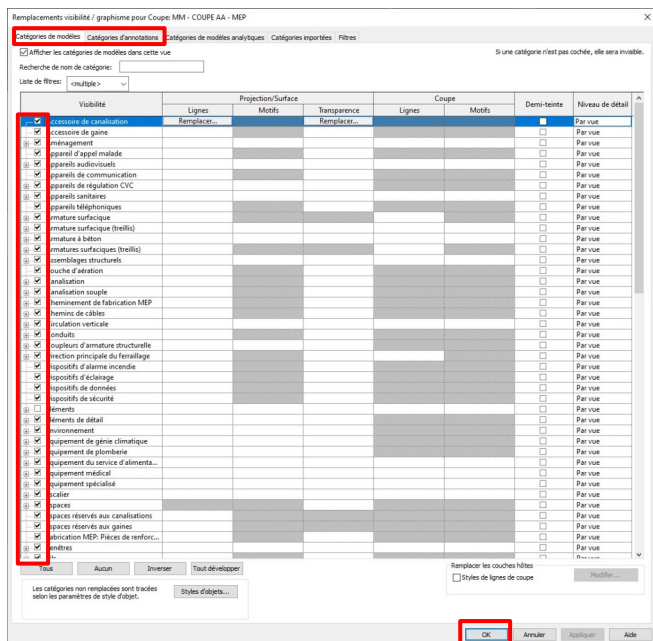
Remplacements visibilité / graphisme pour Coupe: MM - COUPE AA - MEP

Catégories de modèles | Catégories d'annotations | Catégories de modèles analytiques | Catégories importées | Filtres

Afficher les catégories de modèles dans cette vue

Si une catégorie n'est pas cochée, elle sera invisible.

Recherche de nom de catégorie:

Liste de filtres: <multiple>

| Visibilité | Projection/Surface Lignes | Projection/Surface Motifs | Projection/Surface Transparence | Coupe Lignes | Coupe Motifs | Demi-teinte | Niveau de détail |
|---|---|---|---|---|---|---|---|
| Accessoire de canalisation | Remplacer... | | Remplacer... | | | | Par vue |
| Accessoire de gaine | | | | | | | Par vue |
| ménagement | | | | | | | Par vue |
| ppareil d'appel malade | | | | | | | Par vue |
| ppareils audiovisuels | | | | | | | Par vue |
| ppareils de communication | | | | | | | Par vue |
| ppareils de régulation CVC | | | | | | | Par vue |
| ppareils sanitaires | | | | | | | Par vue |
| ppareils téléphoniques | | | | | | | Par vue |
| rmature surfacique | | | | | | | Par vue |
| rmature surfacique (treillis) | | | | | | | Par vue |
| rmature à béton | | | | | | | Par vue |
| rmatures surfaciques (treillis) | | | | | | | Par vue |
| ssemblages structurels | | | | | | | Par vue |
| ouche d'aération | | | | | | | Par vue |
| analisation | | | | | | | Par vue |
| analisation souple | | | | | | | Par vue |
| heminement de fabrication MEP | | | | | | | Par vue |
| hemins de câbles | | | | | | | Par vue |
| irculation verticale | | | | | | | Par vue |
| onduits | | | | | | | Par vue |
| oupleurs d'armature structurelle | | | | | | | Par vue |
| irection principale du ferraillage | | | | | | | Par vue |
| ispositifs d'alarme incendie | | | | | | | Par vue |
| ispositifs d'éclairage | | | | | | | Par vue |
| ispositifs de données | | | | | | | Par vue |
| ispositifs de sécurité | | | | | | | Par vue |
| léments | | | | | | | Par vue |
| léments de détail | | | | | | | Par vue |
| nvironnement | | | | | | | Par vue |
| quipement de génie climatique | | | | | | | Par vue |
| quipement de plomberie | | | | | | | Par vue |
| quipement du service d'alimenta... | | | | | | | Par vue |
| quipement médical | | | | | | | Par vue |
| quipement spécialisé | | | | | | | Par vue |
| scalier | | | | | | | Par vue |
| spaces | | | | | | | Par vue |
| spaces réservés aux canalisations | | | | | | | Par vue |
| spaces réservés aux gaines | | | | | | | Par vue |
| abrication MEP: Pièces de renforc... | | | | | | | Par vue |
| enêtres | | | | | | | Par vue |

Tous | Aucun | Inverser | Tout développer

Remplacer les couches hôtes
Styles de lignes de coupe | Modifier...

Les catégories non remplacées sont tracées selon les paramètres de style d'objet.

Styles d'objets...

OK | Annuler | Appliquer | Aide